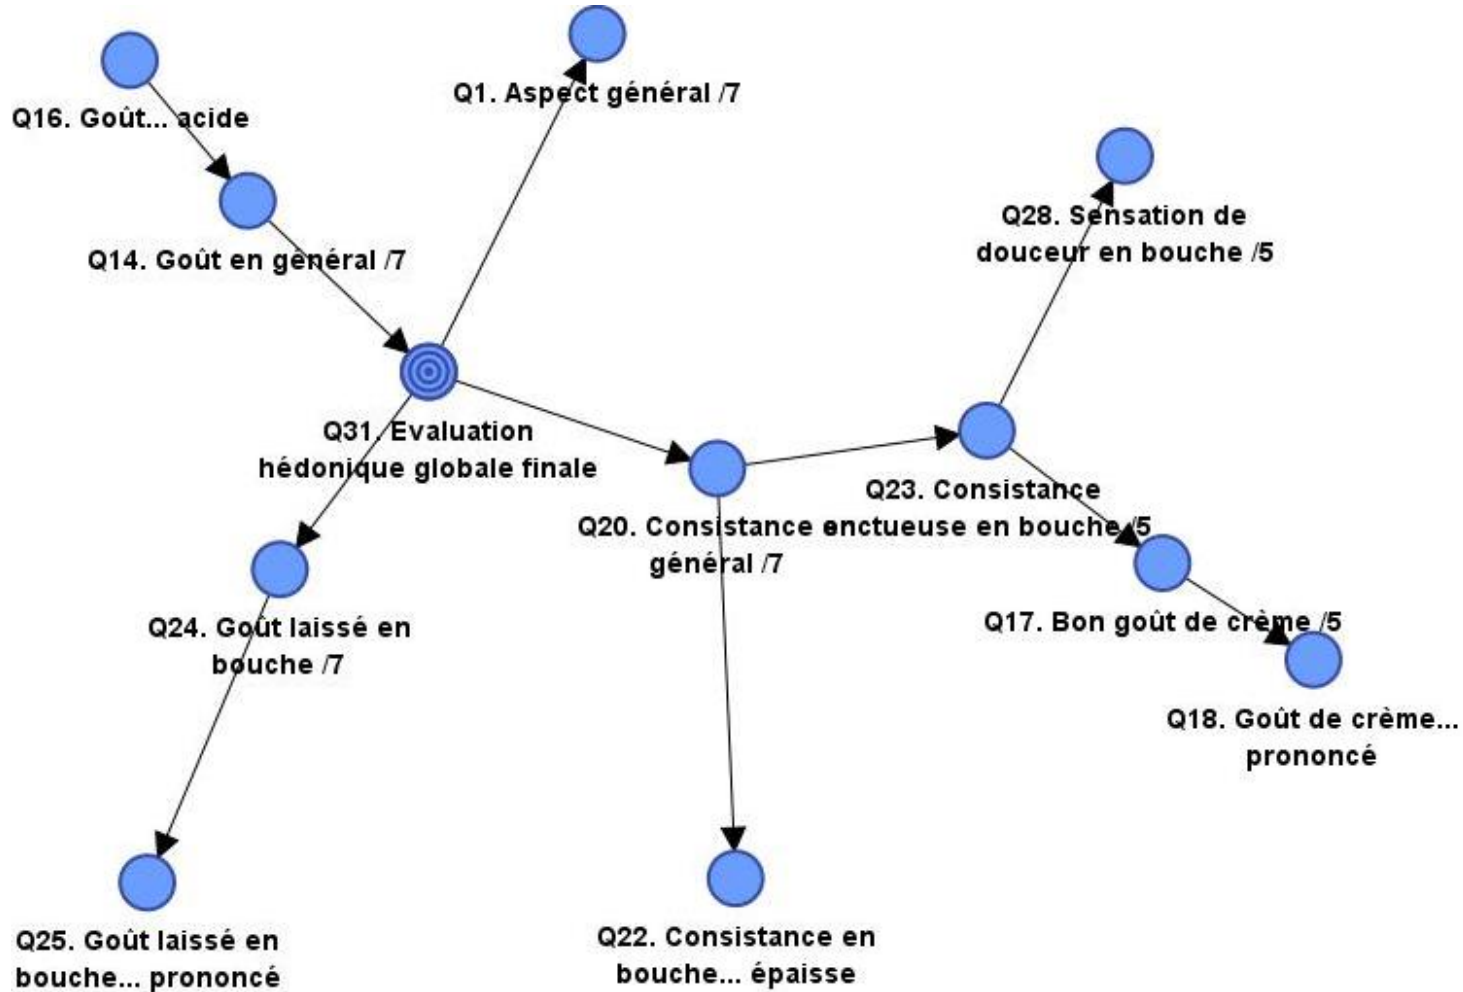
Q16. Goût... acide

Q1. Aspect général /7

Q14. Goût en général /7

Q28. Sensation de douceur en bouche /5

Q31. Evaluation hédonique globale finale

Q23. Consistance onctueuse en bouche /5

Q20. Consistance en général /7

Q24. Goût laissé en bouche /7

Q17. Bon goût de crème /5

Q18. Goût de crème... prononcé

Q25. Goût laissé en bouche... prononcé

Q22. Consistance en bouche... épaisse